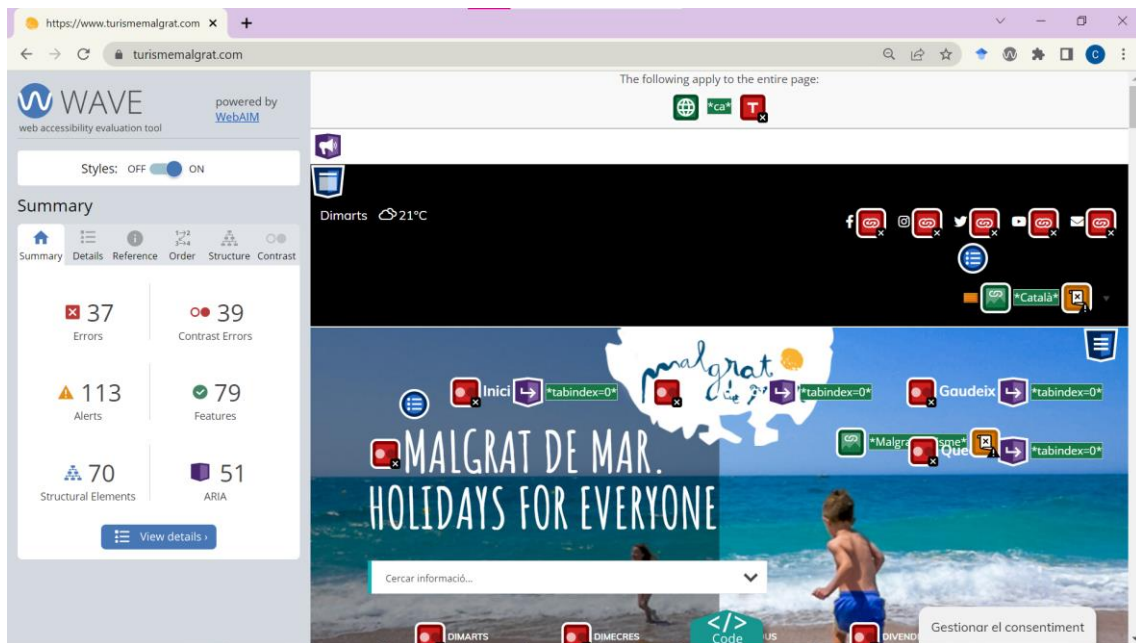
https://www.turismemalgrat.com ×
turismemalgrat.com

WAVE
web accessibility evaluation tool
powered by WebAIM

Styles: OFF ON

Summary

Summary Details Reference Order Structure Contrast

37
Errors

39
Contrast Errors

113
Alerts

79
Features

70
Structural Elements

51
ARIA

View details ›

The following apply to the entire page:
*ca*

Dimarts 21°C

*Català*

malgrat de mar

Inici *tabindex=0* *tabindex=0* Gaudeix *tabindex=0*

*Malgra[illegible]sme* Què *tabindex=0*

MALGRAT DE MAR.
HOLIDAYS FOR EVERYONE

Cercar informació...

DIMARTS DIMECRES Code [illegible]US DIVEND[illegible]

Gestionar el consentiment